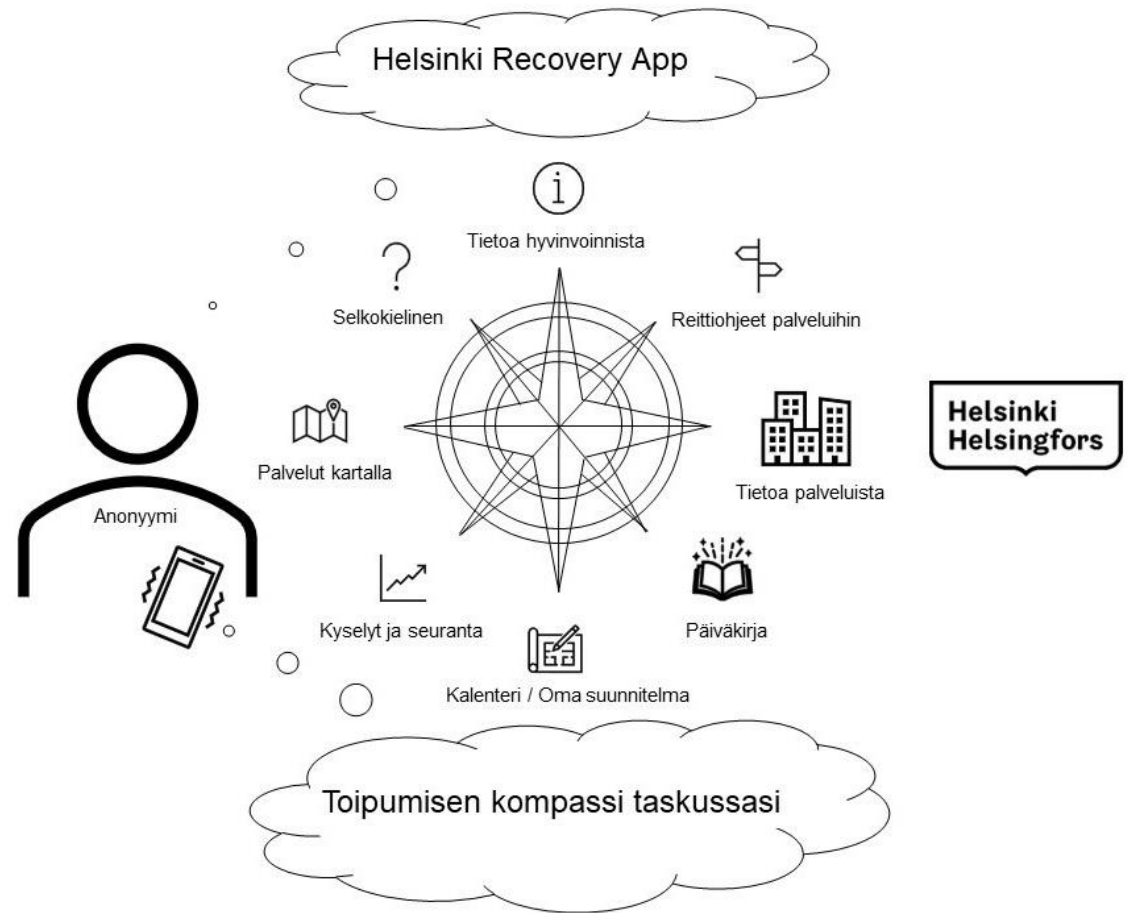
Helsinki Recovery App

Tietoa hyvinvoinnista

Selkokielinen

Reittiohjeet palveluihin

Palvelut kartalla

Helsinki
Helsingfors

Tietoa palveluista

Anonyymi

Kyselyt ja seuranta

Päiväkirja

Kalenteri / Oma suunnitelma

Toipumisen kompassi taskussasi